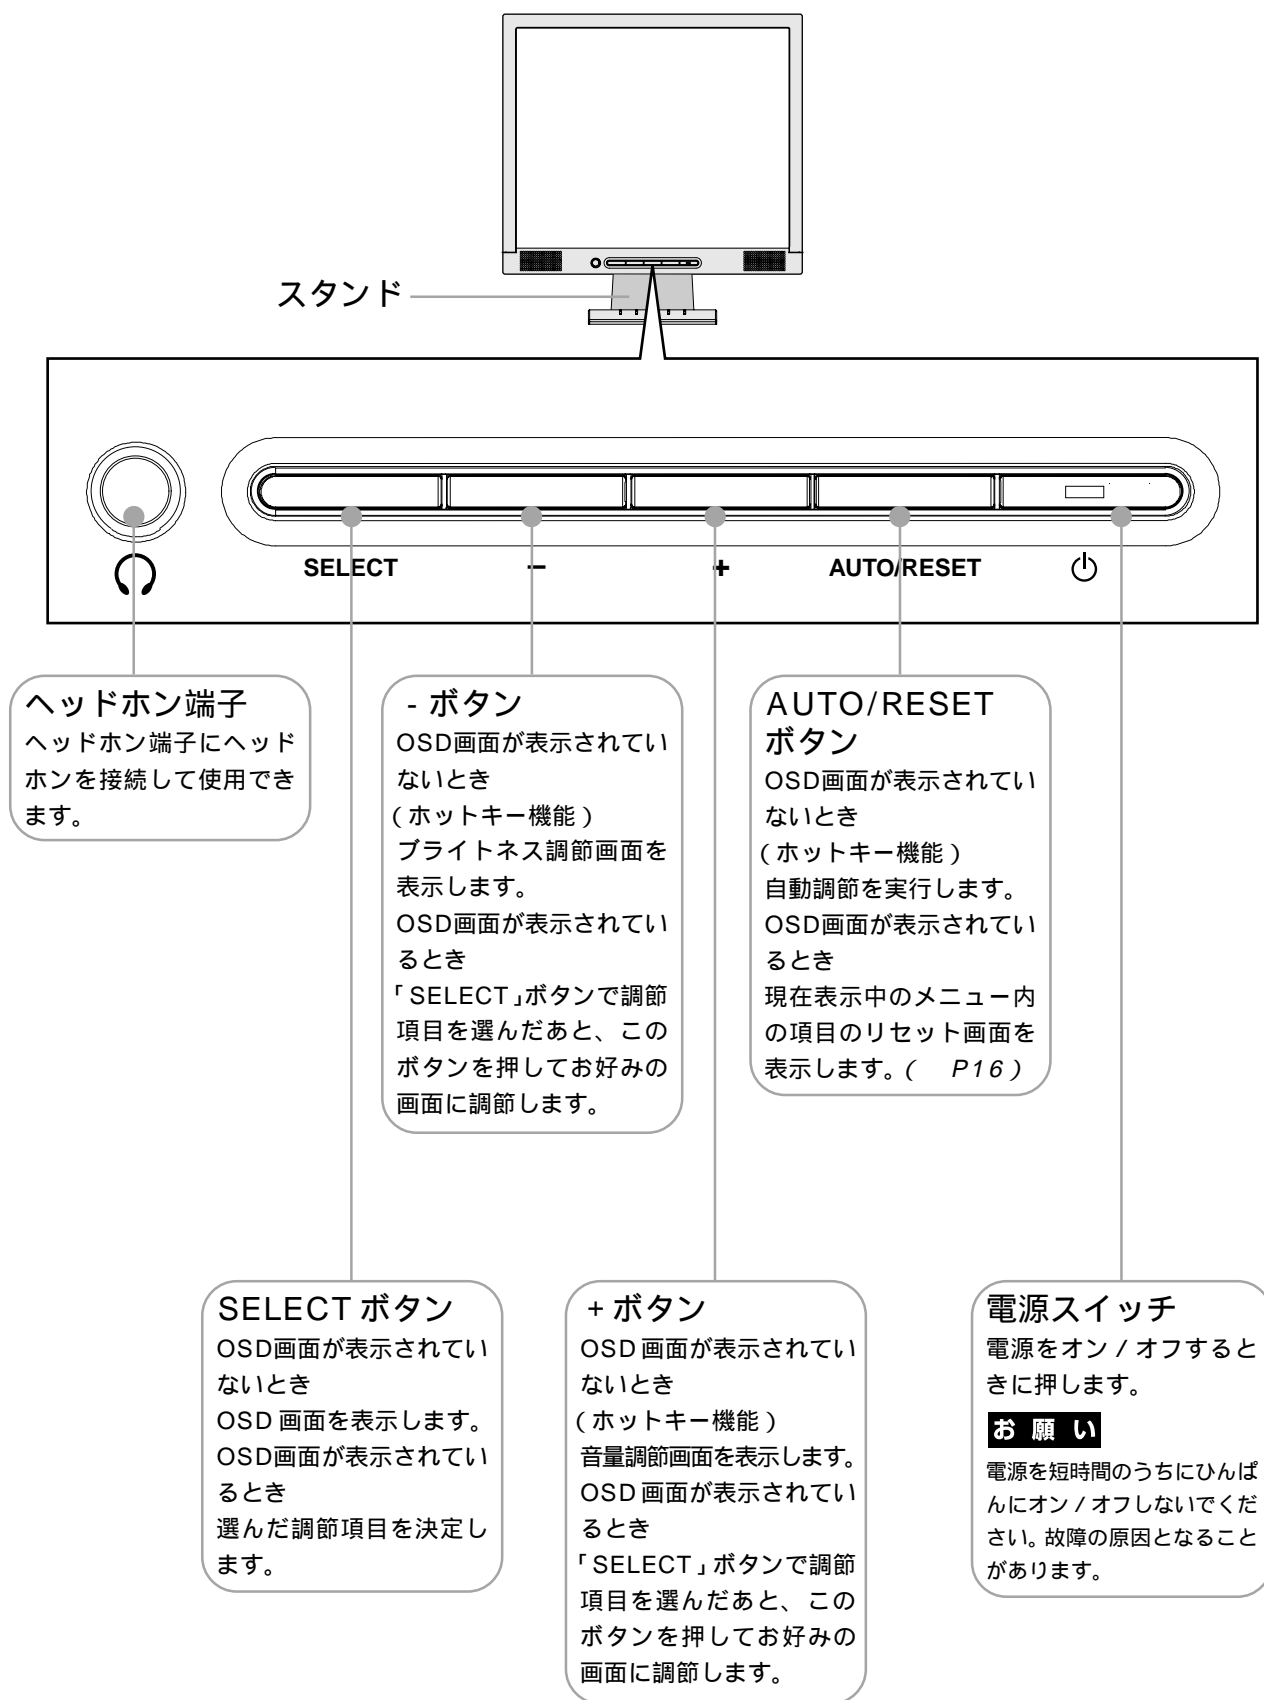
スタンド

SELECT
−
+
AUTO/RESET

ヘッドホン端子
ヘッドホン端子にヘッドホンを接続して使用できます。

- ボタン
OSD画面が表示されていないとき
(ホットキー機能)
ブライトネス調節画面を表示します。
OSD画面が表示されているとき
「SELECT」ボタンで調節項目を選んだあと、このボタンを押してお好みの画面に調節します。

AUTO/RESET ボタン
OSD画面が表示されていないとき
(ホットキー機能)
自動調節を実行します。
OSD画面が表示されているとき
現在表示中のメニュー内の項目のリセット画面を表示します。( P16)

SELECT ボタン
OSD画面が表示されていないとき
OSD画面を表示します。
OSD画面が表示されているとき
選んだ調節項目を決定します。

+ ボタン
OSD画面が表示されていないとき
(ホットキー機能)
音量調節画面を表示します。
OSD画面が表示されているとき
「SELECT」ボタンで調節項目を選んだあと、このボタンを押してお好みの画面に調節します。

電源スイッチ
電源をオン / オフするときに押します。

お願い
電源を短時間のうちにひんぱんにオン / オフしないでください。故障の原因となることがあります。